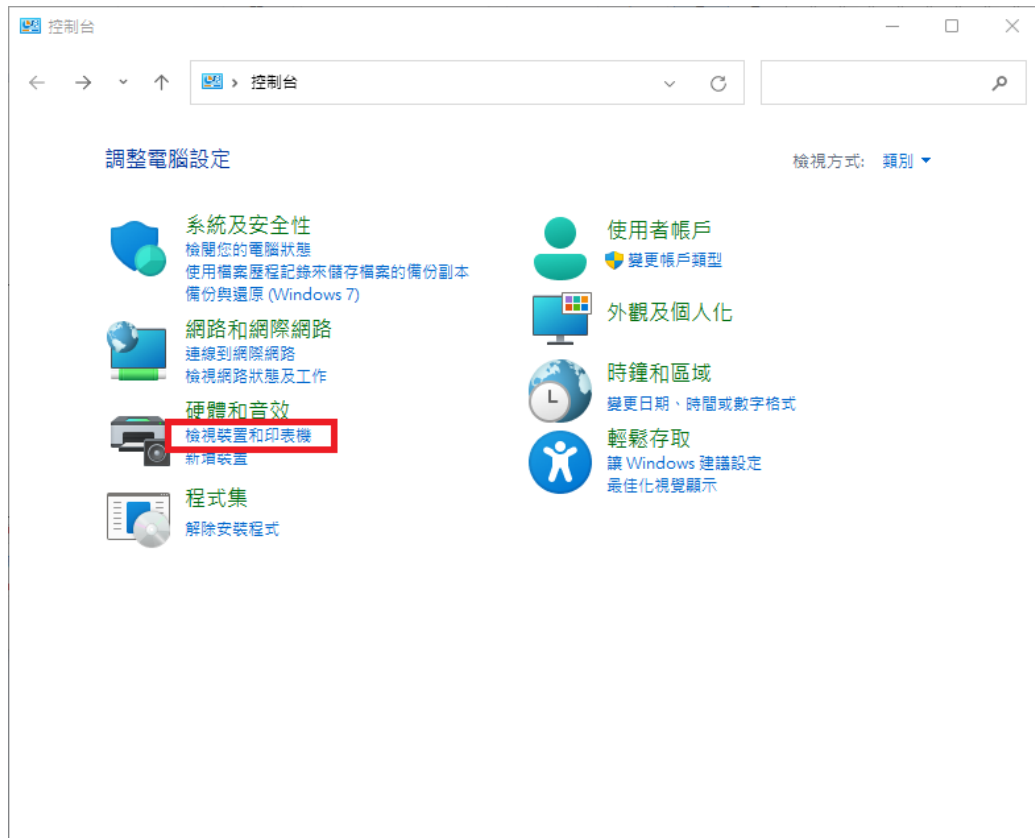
控制台

控制台

調整電腦設定

檢視方式: 類別

系統及安全性
檢閱您的電腦狀態
使用檔案歷程記錄來儲存檔案的備份副本
備份與還原 (Windows 7)

網路和網際網路
連線到網際網路
檢視網路狀態及工作

硬體和音效
檢視裝置和印表機
新增裝置

程式集
解除安裝程式

使用者帳戶
變更帳戶類型

外觀及個人化

時鐘和區域
變更日期、時間或數字格式

輕鬆存取
讓 Windows 建議設定
最佳化視覺顯示